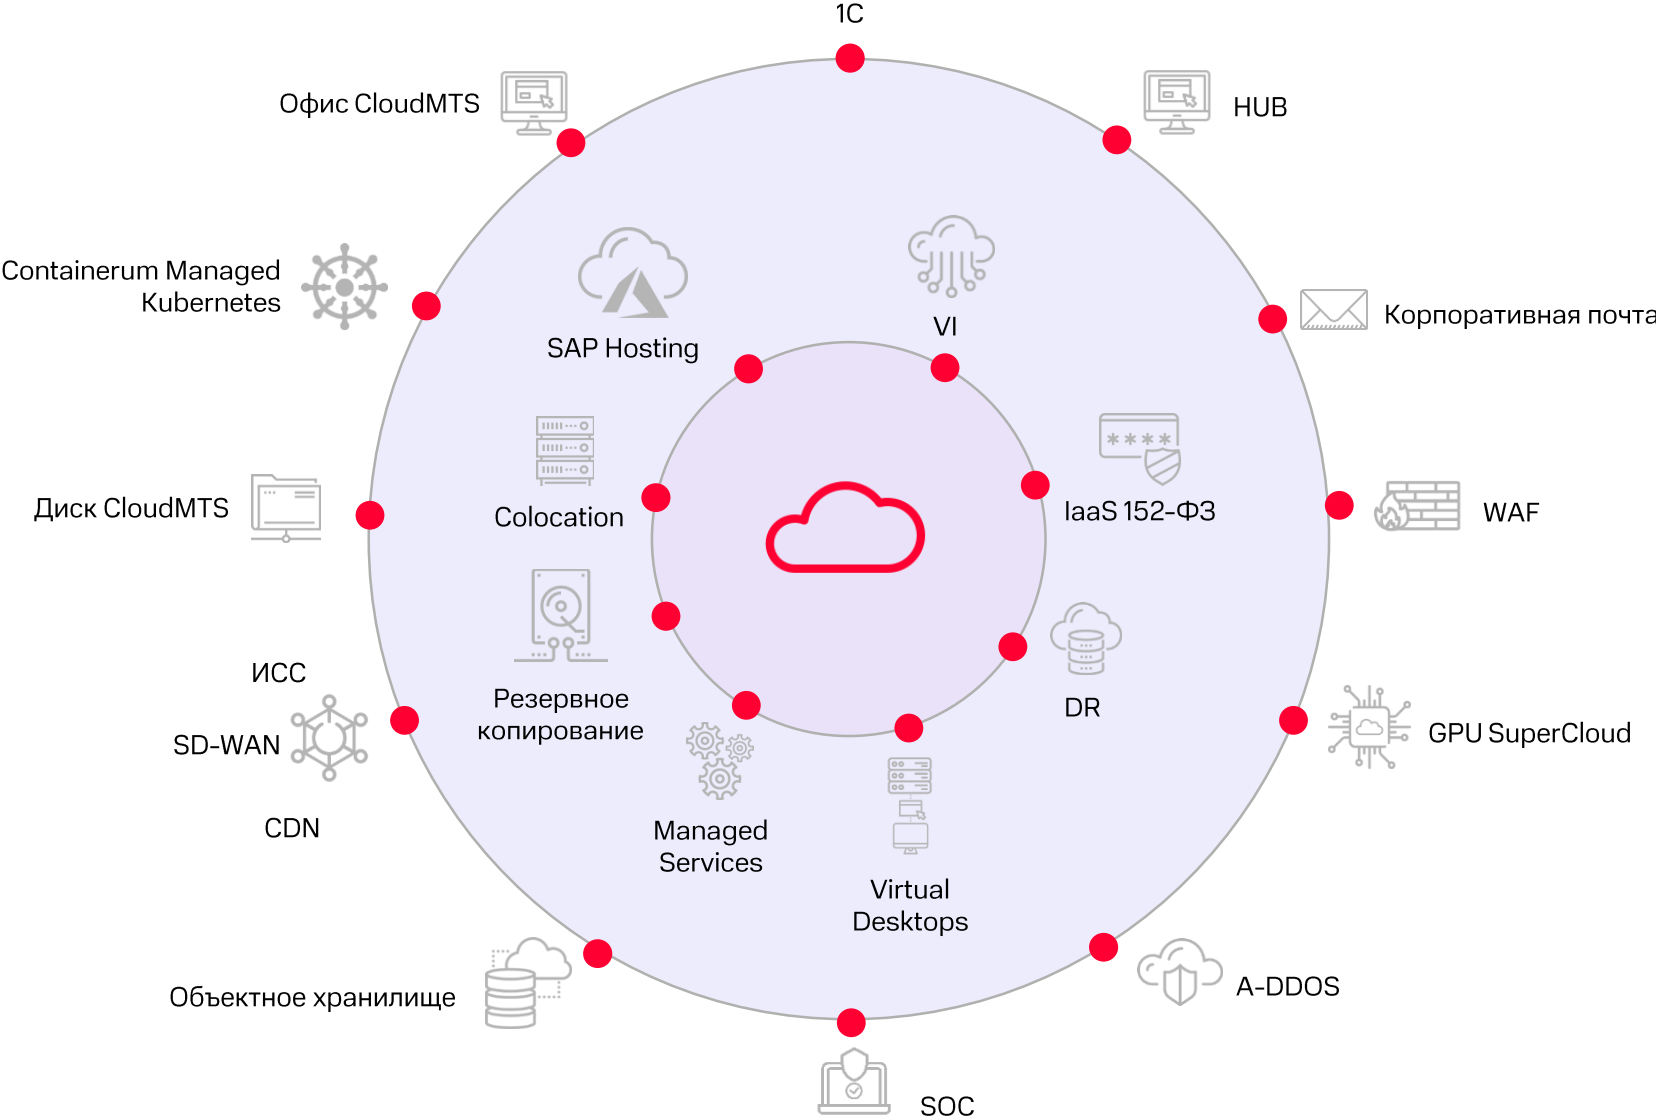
1C

Офис CloudMTS

HUB

Containerum Managed Kubernetes

Корпоративная почта

SAP Hosting

VI

Colocation

IaaS 152-ФЗ

Диск CloudMTS

WAF

ИСС

SD-WAN

CDN

Резервное копирование

DR

GPU SuperCloud

Managed Services

Virtual Desktops

Объектное хранилище

A-DDOS

SOC